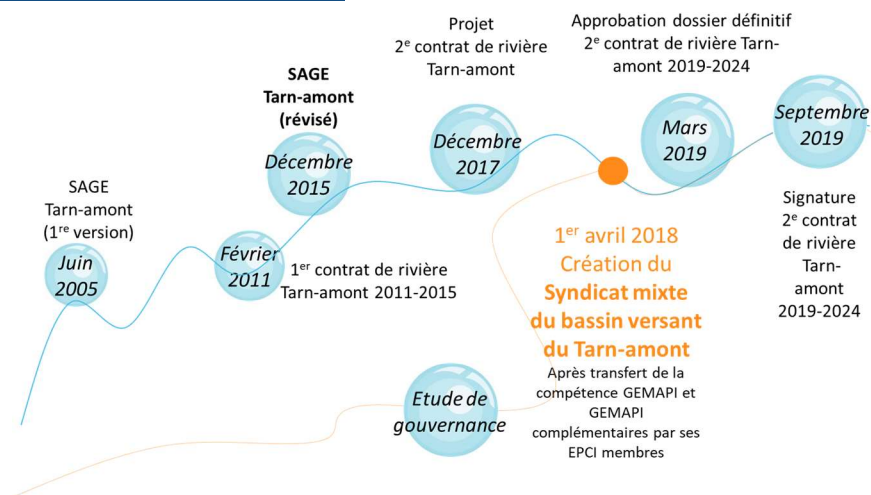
SAGE Tarn-amont (1$^{re}$ version)

Juin 2005

Février 2011

1$^{er}$ contrat de rivière Tarn-amont 2011-2015

SAGE Tarn-amont (révisé)

Décembre 2015

Projet 2$^{e}$ contrat de rivière Tarn-amont

Décembre 2017

Approbation dossier définitif 2$^{e}$ contrat de rivière Tarn-amont 2019-2024

Mars 2019

Septembre 2019

Signature 2$^{e}$ contrat de rivière Tarn-amont 2019-2024

1$^{er}$ avril 2018 Création du Syndicat mixte du bassin versant du Tarn-amont

Après transfert de la compétence GEMAPI et GEMAPI complémentaires par ses EPCI membres

Etude de gouvernance